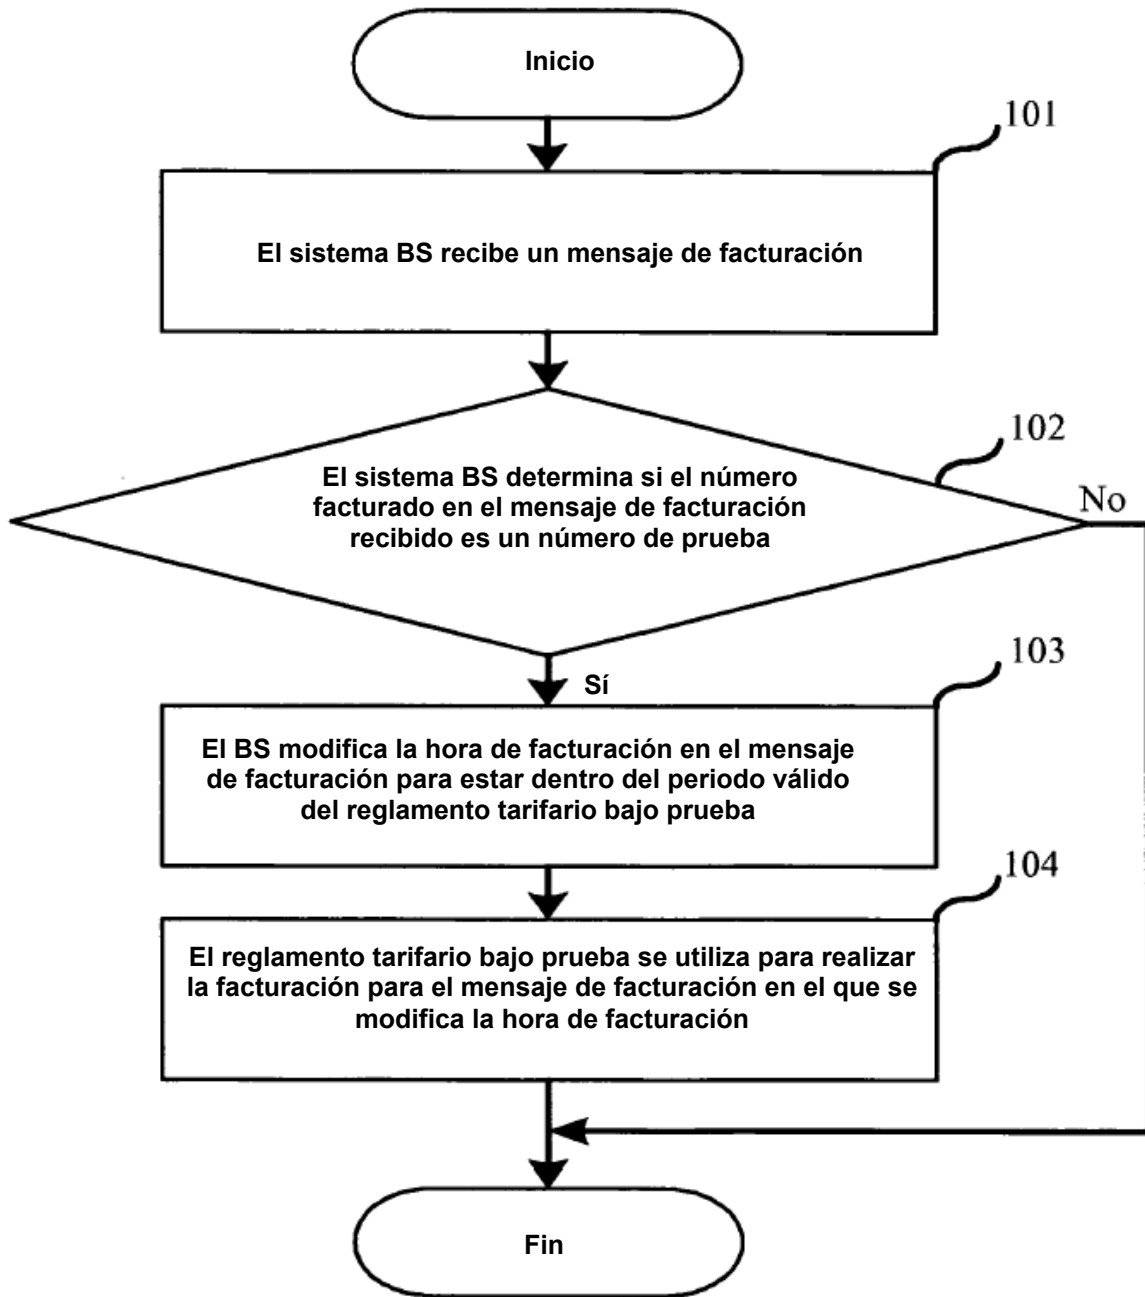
Inicio

101

El sistema BS recibe un mensaje de facturación

102

El sistema BS determina si el número facturado en el mensaje de facturación recibido es un número de prueba

No

103

Sí

El BS modifica la hora de facturación en el mensaje de facturación para estar dentro del periodo válido del reglamento tarifario bajo prueba

104

El reglamento tarifario bajo prueba se utiliza para realizar la facturación para el mensaje de facturación en el que se modifica la hora de facturación

Fin